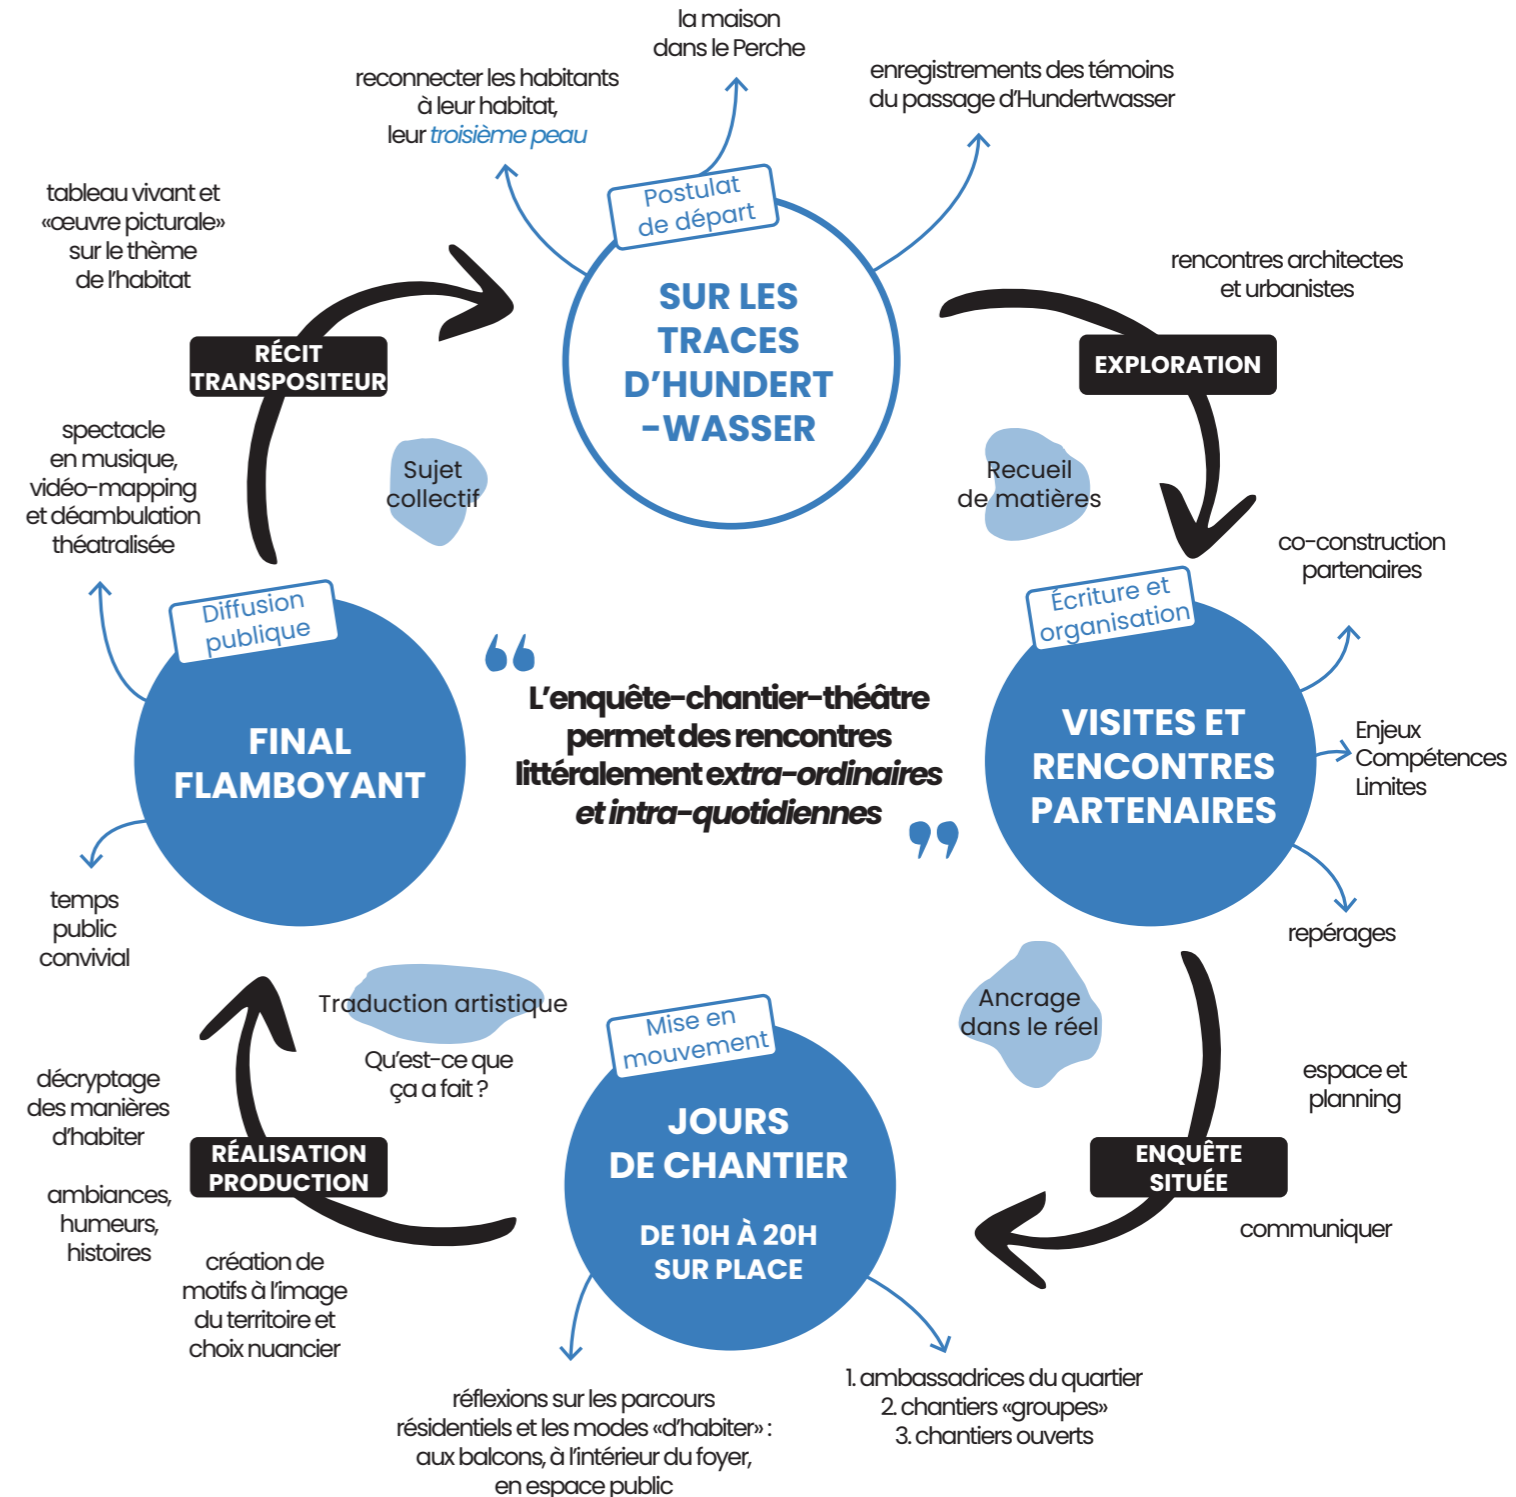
la maison
dans le Perche

reconnecter les habitants
à leur habitat,
leur *troisième peau*

enregistrements des témoins
du passage d'Hundertwasser

Postulat
de départ

SUR LES
TRACES
D'HUNDERT
-WASSER

tableau vivant et
«oeuvre picturale»
sur le thème
de l'habitat

RÉCIT
TRANSPOSITEUR

rencontres architectes
et urbanistes

EXPLORATION

spectacle
en musique,
vidéo-mapping
et déambulation
théatralisée

Sujet
collectif

Recueil
de matières

co-construction
partenaires

Diffusion
publique

FINAL
FLAMBOYANT

“ L'enquête-chantier-théâtre
permet des rencontres
littéralement *extra-ordinaires*
*et intra-quotidiennes* ”

Écriture et
organisation

VISITES ET
RENCONTRES
PARTENAIRES

Enjeux
Compétences
Limites

temps
public
convivial

repérages

Traduction artistique

Qu'est-ce que
ça a fait ?

Ancrage
dans le réel

décryptage
des manières
d'habiter

Mise en
mouvement

JOURS
DE CHANTIER

DE 10H À 20H
SUR PLACE

espace et
planning

RÉALISATION
PRODUCTION

ENQUÊTE
SITUÉE

ambiances,
humeurs,
histoires

communiquer

création de
motifs à l'image
du territoire et
choix nuancier

réflexions sur les parcours
résidentiels et les modes «d'habiter» :
aux balcons, à l'intérieur du foyer,
en espace public

1. ambassadrices du quartier
2. chantiers «groupes»
3. chantiers ouverts